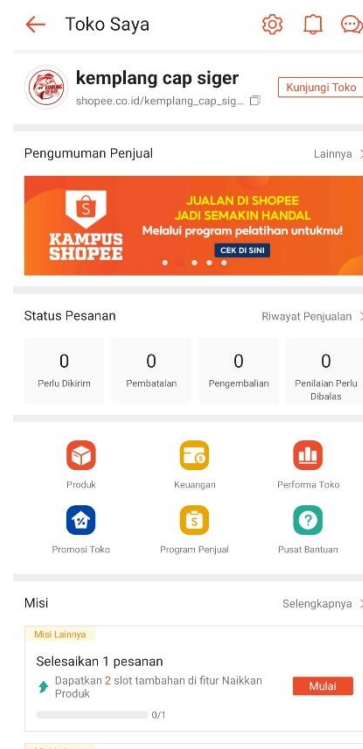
Toko Saya

kemplang cap siger
shopee.co.id/kemplang_cap_sig...
Kunjungi Toko

Pengumuman Penjual
Lainnya

KAMPUS SHOPEE
JUALAN DI SHOPEE JADI SEMAKIN HANDAL
Melalui program pelatihan untukmu!
CEK DI SINI

Status Pesanan
Riwayat Penjualan

| 0 | 0 | 0 | 0 |
|---|---|---|---|
| Perlu Dikirim | Pembatalan | Pengembalian | Penilaian Perlu Dibalas |

Produk
Keuangan
Performa Toko
Promosi Toko
Program Penjual
Pusat Bantuan

Misi
Selengkapnya

Misi Lainnya
Selesaikan 1 pesanan
Dapatkan 2 slot tambahan di fitur Naikkan Produk
Mulai
0/1